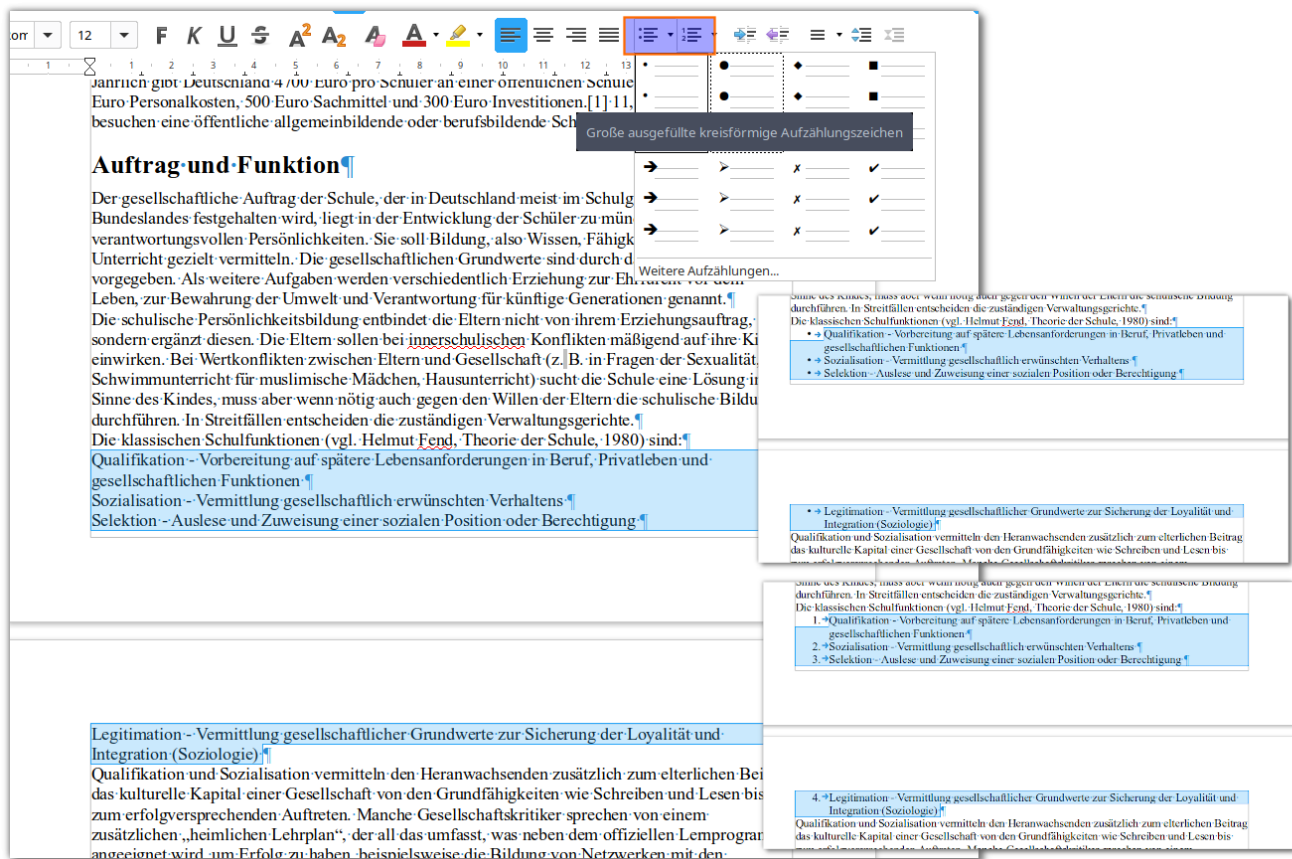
orn 12 F K U S A A A

Jährlich gibt Deutschland 4700 Euro pro Schüler an einer öffentlichen Schule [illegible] Euro Personalkosten, 500 Euro Sachmittel und 300 Euro Investitionen.[1] 11, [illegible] besuchen eine öffentliche allgemeinbildende oder berufsbildende Sch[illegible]

Große ausgefüllte kreisförmige Aufzählungszeichen

Auftrag und Funktion¶

Der gesellschaftliche Auftrag der Schule, der in Deutschland meist im Schulg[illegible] Bundeslandes festgehalten wird, liegt in der Entwicklung der Schüler zu mün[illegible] verantwortungsvollen Persönlichkeiten. Sie soll Bildung, also Wissen, Fähigk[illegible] Unterricht gezielt vermitteln. Die gesellschaftlichen Grundwerte sind durch d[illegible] vorgegeben. Als weitere Aufgaben werden verschiedentlich Erziehung zur Eh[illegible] Leben, zur Bewahrung der Umwelt und Verantwortung für künftige Generationen genannt.¶
Die schulische Persönlichkeitsbildung entbindet die Eltern nicht von ihrem Erziehungsauftrag, sondern ergänzt diesen. Die Eltern sollen bei innerschulischen Konflikten mäßigend auf ihre Ki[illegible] einwirken. Bei Wertkonflikten zwischen Eltern und Gesellschaft (z. B. in Fragen der Sexualität, Schwimmunterricht für muslimische Mädchen, Hausunterricht) sucht die Schule eine Lösung i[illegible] Sinne des Kindes, muss aber wenn nötig auch gegen den Willen der Eltern die schulische Bildu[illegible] durchführen. In Streitfällen entscheiden die zuständigen Verwaltungsgerichte.¶
Die klassischen Schulfunktionen (vgl. Helmut Fend, Theorie der Schule, 1980) sind:¶
Qualifikation - Vorbereitung auf spätere Lebensanforderungen in Beruf, Privatleben und gesellschaftlichen Funktionen¶
Sozialisation - Vermittlung gesellschaftlich erwünschten Verhaltens¶
Selektion - Auslese und Zuweisung einer sozialen Position oder Berechtigung¶

Weitere Aufzählungen...

Legitimation - Vermittlung gesellschaftlicher Grundwerte zur Sicherung der Loyalität und Integration (Soziologie)¶
Qualifikation und Sozialisation vermitteln den Heranwachsenden zusätzlich zum elterlichen Bei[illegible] das kulturelle Kapital einer Gesellschaft von den Grundfähigkeiten wie Schreiben und Lesen bis zum erfolgversprechenden Auftreten. Manche Gesellschaftskritiker sprechen von einem zusätzlichen „heimlichen Lehrplan", der all das umfasst, was neben dem offiziellen Lernprogra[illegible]

Sinne des Kindes, muss aber wenn nötig auch gegen den Willen der Eltern die schulische Bildung durchführen. In Streitfällen entscheiden die zuständigen Verwaltungsgerichte.¶
Die klassischen Schulfunktionen (vgl. Helmut Fend, Theorie der Schule, 1980) sind:¶
• Qualifikation - Vorbereitung auf spätere Lebensanforderungen in Beruf, Privatleben und gesellschaftlichen Funktionen¶
• Sozialisation - Vermittlung gesellschaftlich erwünschten Verhaltens¶
• Selektion - Auslese und Zuweisung einer sozialen Position oder Berechtigung¶

• Legitimation - Vermittlung gesellschaftlicher Grundwerte zur Sicherung der Loyalität und Integration (Soziologie)¶
Qualifikation und Sozialisation vermitteln den Heranwachsenden zusätzlich zum elterlichen Beitrag das kulturelle Kapital einer Gesellschaft von den Grundfähigkeiten wie Schreiben und Lesen bis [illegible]

Sinne des Kindes, muss aber wenn nötig auch gegen den Willen der Eltern die schulische Bildung durchführen. In Streitfällen entscheiden die zuständigen Verwaltungsgerichte.¶
Die klassischen Schulfunktionen (vgl. Helmut Fend, Theorie der Schule, 1980) sind:¶
1. Qualifikation - Vorbereitung auf spätere Lebensanforderungen in Beruf, Privatleben und gesellschaftlichen Funktionen¶
2. Sozialisation - Vermittlung gesellschaftlich erwünschten Verhaltens¶
3. Selektion - Auslese und Zuweisung einer sozialen Position oder Berechtigung¶

4. Legitimation - Vermittlung gesellschaftlicher Grundwerte zur Sicherung der Loyalität und Integration (Soziologie)¶
Qualifikation und Sozialisation vermitteln den Heranwachsenden zusätzlich zum elterlichen Beitrag das kulturelle Kapital einer Gesellschaft von den Grundfähigkeiten wie Schreiben und Lesen bis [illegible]